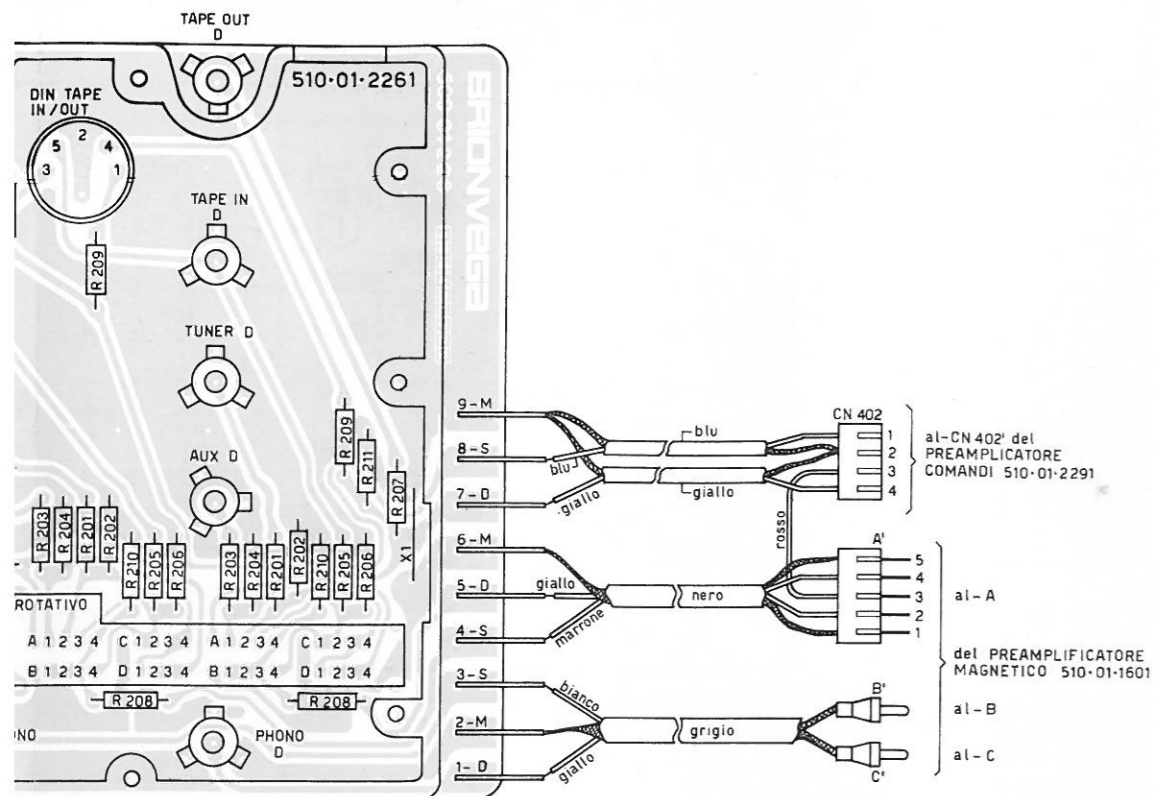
TAPE OUT
D

510·01·2261

BRIONVEGA

DIN TAPE
IN/OUT

5 2 4
3 1

TAPE IN
D

R 209

TUNER D

AUX D

R 209
R 211
R 207
X1

R 203 R 204 R 201 R 202
R 210 R 205 R 206
R 203 R 204 R 201 R 202 R 210 R 205 R 206

ROTATIVO

A 1 2 3 4 C 1 2 3 4 A 1 2 3 4 C 1 2 3 4
B 1 2 3 4 D 1 2 3 4 B 1 2 3 4 D 1 2 3 4

R 208 R 208

NO

PHONO
D

9 – M
8 – S
7 – D
6 – M
5 – D
4 – S
3 – S
2 – M
1 – D

blu
blu
giallo
giallo
rosso
giallo
nero
marrone
bianco
grigio
giallo

CN 402
1
2
3
4

al–CN 402' del
PREAMPLICATORE
COMANDI 510·01·2291

A'
5
4
3
2
1

al– A

del PREAMPLIFICATORE
MAGNETICO 510·01·1601

B'
al– B

C'
al– C